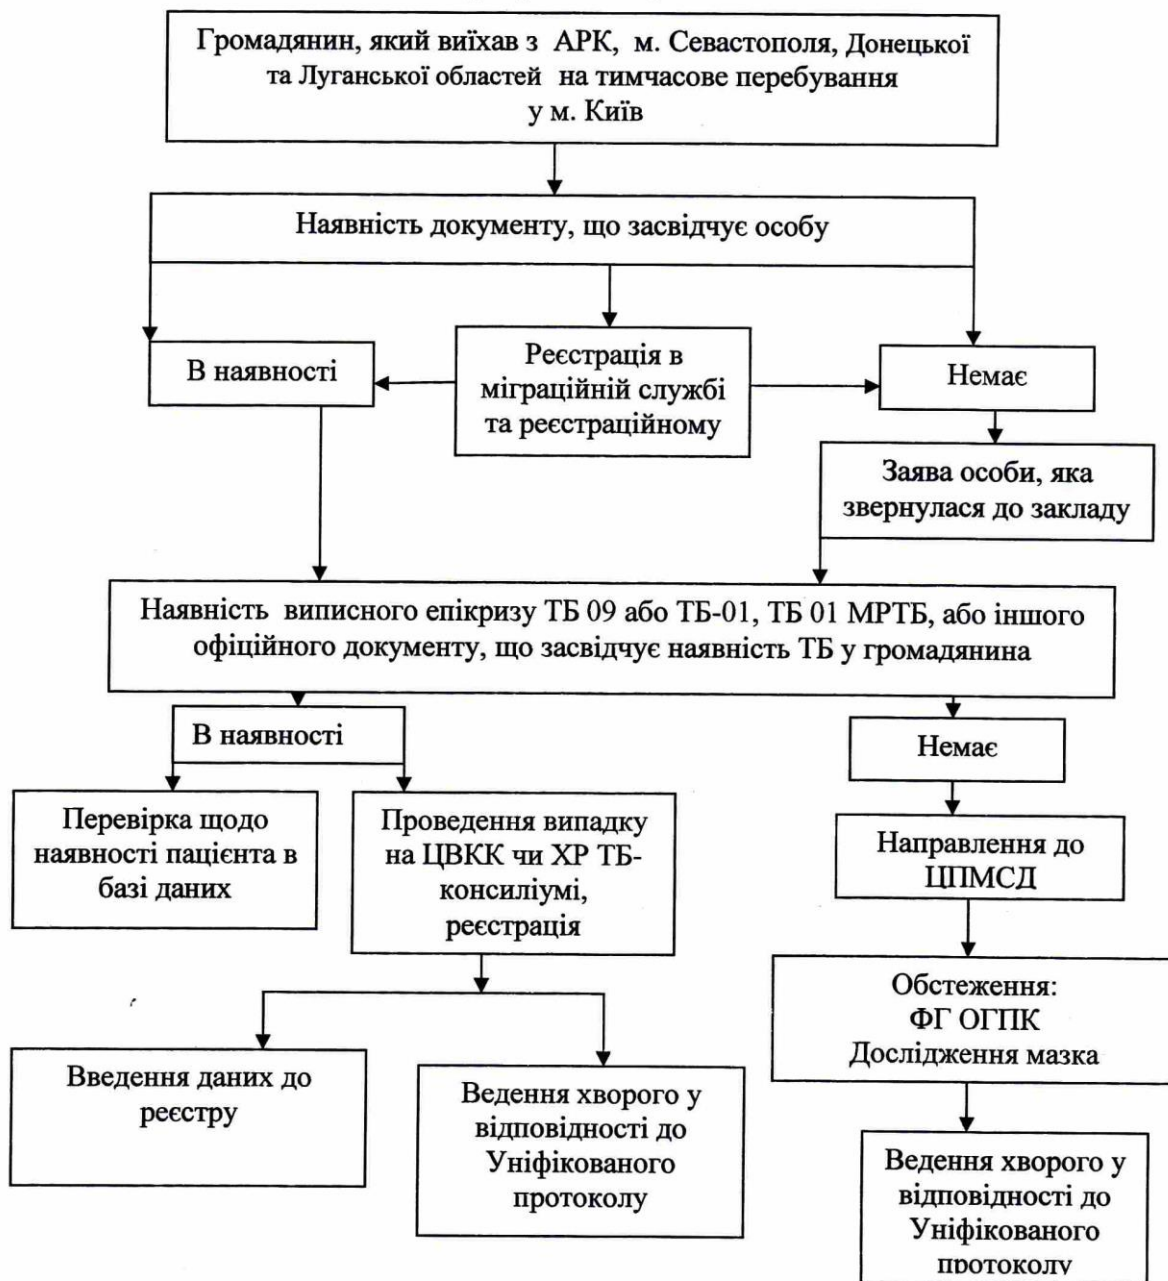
Громадянин, який виїхав з АРК, м. Севастополя, Донецької та Луганської областей на тимчасове перебування у м. Київ

Наявність документу, що засвідчує особу

В наявності

Реєстрація в міграційній службі та реєстраційному

Немає

Заява особи, яка звернулася до закладу

Наявність виписного епікризу ТБ 09 або ТБ-01, ТБ 01 МРТБ, або іншого офіційного документу, що засвідчує наявність ТБ у громадянина

В наявності

Немає

Перевірка щодо наявності пацієнта в базі даних

Проведення випадку на ЦВКК чи ХР ТБ-консиліумі, реєстрація

Направлення до ЦПМСД

Обстеження: ФГ ОГПК Дослідження мазка

Введення даних до реєстру

Ведення хворого у відповідності до Уніфікованого протоколу

Ведення хворого у відповідності до Уніфікованого протоколу